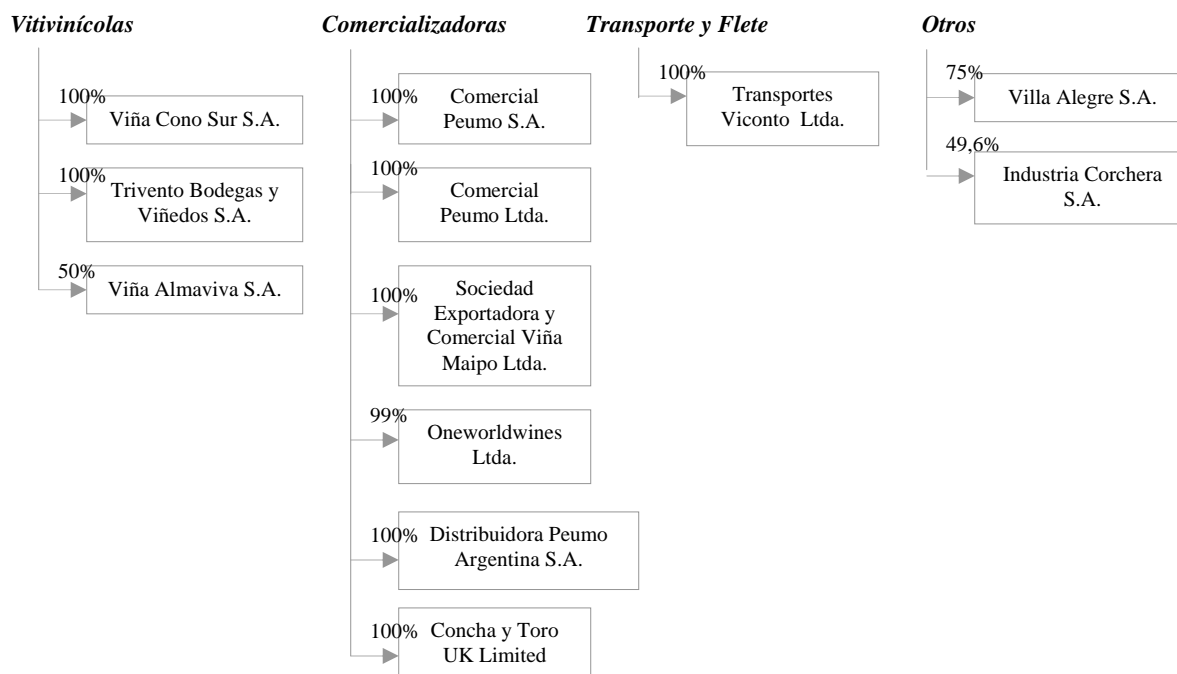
Vitivinícolas

100% Viña Cono Sur S.A.

100% Trivento Bodegas y Viñedos S.A.

50% Viña Almaviva S.A.

Comercializadoras

100% Comercial Peumo S.A.

100% Comercial Peumo Ltda.

100% Sociedad Exportadora y Comercial Viña Maipo Ltda.

99% Oneworldwines Ltda.

100% Distribuidora Peumo Argentina S.A.

100% Concha y Toro UK Limited

Transporte y Flete

100% Transportes Viconto Ltda.

Otros

75% Villa Alegre S.A.

49,6% Industria Corchera S.A.